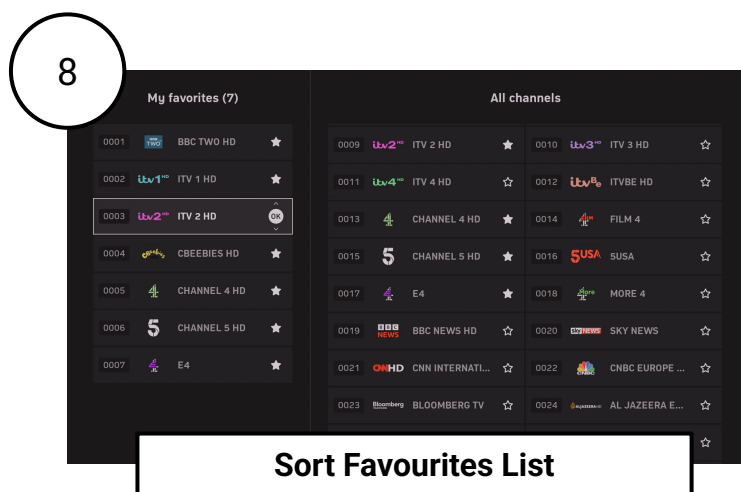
8

My favorites (7)

0001 BBC TWO HD
0002 ITV 1 HD
0003 ITV 2 HD OK
0004 CBEEBIES HD
0005 CHANNEL 4 HD
0006 CHANNEL 5 HD
0007 E4

All channels

0009 ITV 2 HD
0010 ITV 3 HD
0011 ITV 4 HD
0012 ITVBE HD
0013 CHANNEL 4 HD
0014 FILM 4
0015 CHANNEL 5 HD
0016 5USA 5USA
0017 E4
0018 MORE 4
0019 BBC NEWS BBC NEWS HD
0020 SKY NEWS SKY NEWS
0021 CNN HD CNN INTERNATI...
0022 CNBC CNBC EUROPE ...
0023 Bloomberg BLOOMBERG TV
0024 AL JAZEERA E...

Sort Favourites List